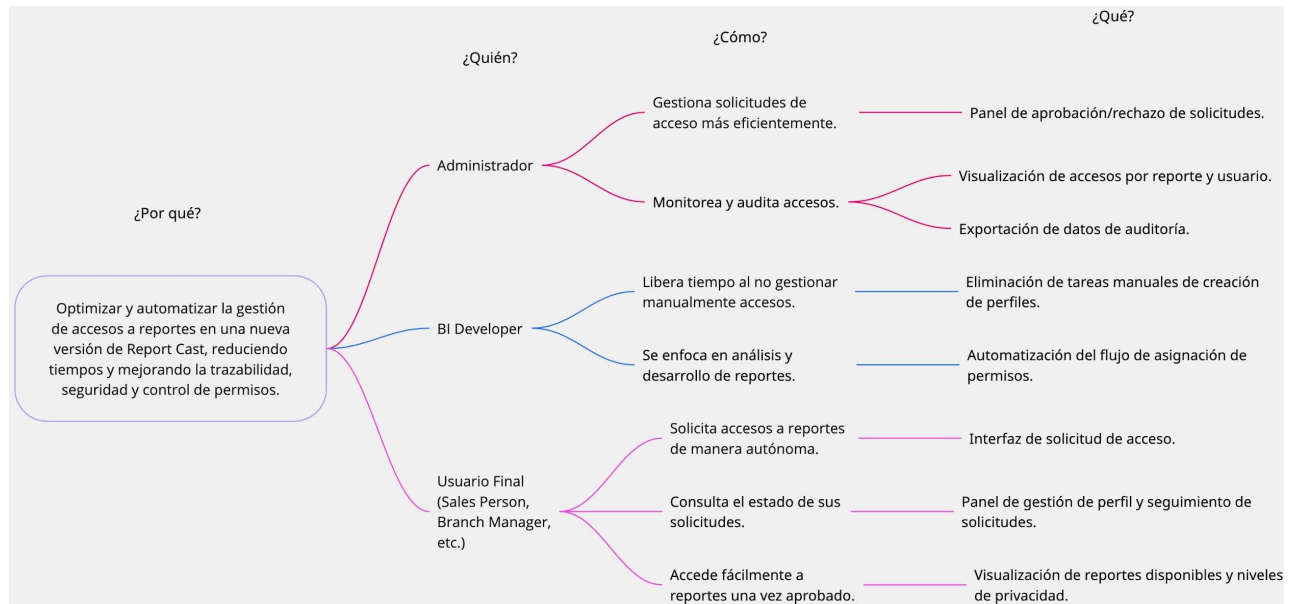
¿Qué?

¿Cómo?

¿Quién?

¿Por qué?

Optimizar y automatizar la gestión de accesos a reportes en una nueva versión de Report Cast, reduciendo tiempos y mejorando la trazabilidad, seguridad y control de permisos.

Administrador

Gestiona solicitudes de acceso más eficientemente.

Panel de aprobación/rechazo de solicitudes.

Monitorea y audita accesos.

Visualización de accesos por reporte y usuario.

Exportación de datos de auditoría.

BI Developer

Libera tiempo al no gestionar manualmente accesos.

Eliminación de tareas manuales de creación de perfiles.

Se enfoca en análisis y desarrollo de reportes.

Automatización del flujo de asignación de permisos.

Usuario Final (Sales Person, Branch Manager, etc.)

Solicita accesos a reportes de manera autónoma.

Interfaz de solicitud de acceso.

Consulta el estado de sus solicitudes.

Panel de gestión de perfil y seguimiento de solicitudes.

Accede fácilmente a reportes una vez aprobado.

Visualización de reportes disponibles y niveles de privacidad.